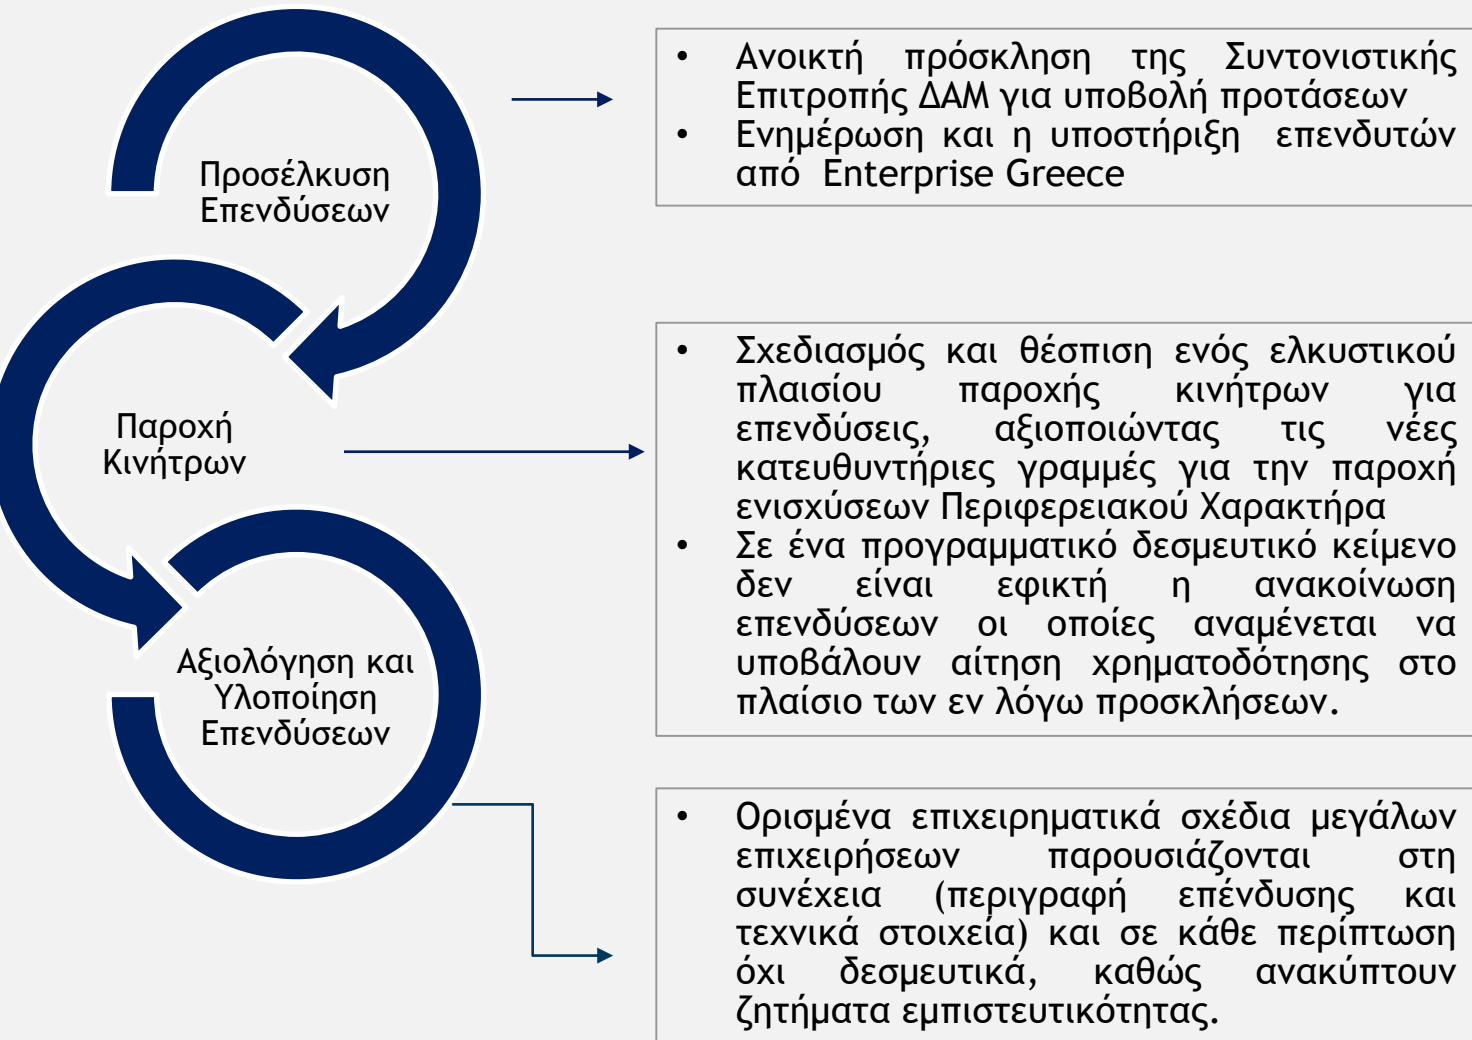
Προσέλκυση Επενδύσεων

Παροχή Κινήτρων

Αξιολόγηση και Υλοποίηση Επενδύσεων

• Ανοικτή πρόσκληση της Συντονιστικής Επιτροπής ΔΑΜ για υποβολή προτάσεων
• Ενημέρωση και η υποστήριξη επενδυτών από Enterprise Greece

• Σχεδιασμός και θέσπιση ενός ελκυστικού πλαισίου παροχής κινήτρων για επενδύσεις, αξιοποιώντας τις νέες κατευθυντήριες γραμμές για την παροχή ενισχύσεων Περιφερειακού Χαρακτήρα
• Σε ένα προγραμματικό δεσμευτικό κείμενο δεν είναι εφικτή η ανακοίνωση επενδύσεων οι οποίες αναμένεται να υποβάλουν αίτηση χρηματοδότησης στο πλαίσιο των εν λόγω προσκλήσεων.

• Ορισμένα επιχειρηματικά σχέδια μεγάλων επιχειρήσεων παρουσιάζονται στη συνέχεια (περιγραφή επένδυσης και τεχνικά στοιχεία) και σε κάθε περίπτωση όχι δεσμευτικά, καθώς ανακύπτουν ζητήματα εμπιστευτικότητας.